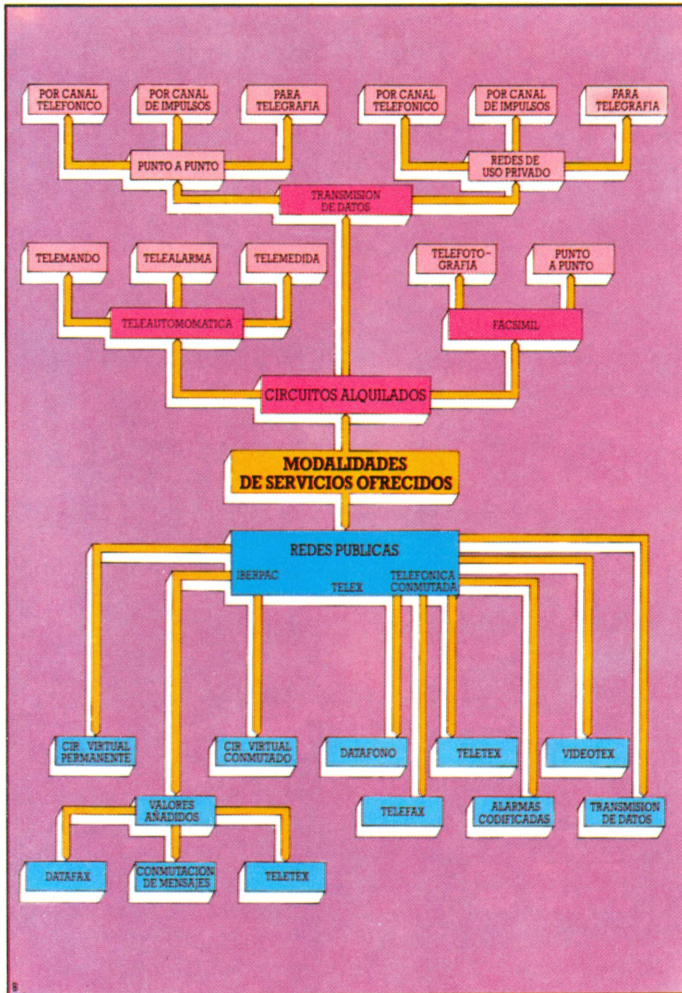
POR CANAL TELEFONICO

POR CANAL DE IMPULSOS

PARA TELEGRAFIA

POR CANAL TELEFONICO

POR CANAL DE IMPULSOS

PARA TELEGRAFIA

PUNTO A PUNTO

REDES DE USO PRIVADO

TRANSMISION DE DATOS

TELEMANDO

TELEALARMA

TELEMEDIDA

TELEFOTOGRAFIA

PUNTO A PUNTO

TELEAUTOMOMATICA

FACSIMIL

CIRCUITOS ALQUILADOS

MODALIDADES DE SERVICIOS OFRECIDOS

REDES PUBLICAS

IBERPAC

TELEX

TELEFONICA CONMUTADA

CIR. VIRTUAL PERMANENTE

CIR. VIRTUAL CONMUTADO

DATAFONO

TELETEX

VIDEOTEX

VALORES AÑADIDOS

TELEFAX

ALARMAS CODIFICADAS

TRANSMISION DE DATOS

DATAFAX

CONMUTACION DE MENSAJES

TELETEX

8